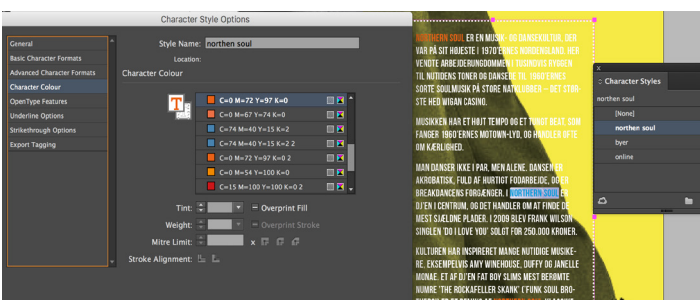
Character Style Options

General
Basic Character Formats
Advanced Character Formats
Character Colour
OpenType Features
Underline Options
Strikethrough Options
Export Tagging

Style Name: northen soul
Location:
Character Colour

C=0 M=72 Y=97 K=0
C=0 M=97 Y=74 K=0
C=74 M=40 Y=15 K=2
C=74 M=40 Y=15 K=2 2
C=0 M=72 Y=97 K=0 2
C=0 M=54 Y=100 K=0
C=15 M=100 Y=100 K=0 2

Tint:
Overprint Fill
Weight:
Overprint Stroke
Mitre Limit: x
Stroke Alignment:

NORTHERN SOUL ER EN MUSIK- OG DANSEKULTUR, DER VAR PÅ SIT HØJESTE I 1970'ERNES NORDENGLAND. HER VENDTE ARBEJDERUNGDOMMEN I TUSINDVIS RYGGEN TIL NUTIDENS TONER OG DANSEDE TIL 1960'ERNES SORTE SOULMUSIK PÅ STORE NATKLUBBER – DET STØRSTE HED WIGAN CASINO.

MUSIKKEN HAR ET HØJT TEMPO OG ET TUNGT BEAT, SOM FANGER 1960'ERNES MOTOWN-LYD, OG HANDLER OFTE OM KÆRLIGHED.

MAN DANSER IKKE I PAR, MEN ALENE. DANSEN ER AKROBATISK, FULD AF HURTIGT FODARBEJDE, OG EN BREAKDANCERS FORGÆNGER. I NORTHERN SOUL ER DJ'EN I CENTRUM, OG DET HANDLER OM AT FINDE DE MEST SJÆLDNE PLADER. I 2009 BLEV FRANK WILSON SINGLEN 'DO I LOVE YOU' SOLGT FOR 250.000 KRONER.

KULTUREN HAR INSPIRERET MANGE NUTIDIGE MUSIKERE, EKSEMPELVIS AMY WINEHOUSE, DUFFY OG JANELLE MONAE. ET AF DJ'EN FAT BOY SLIMS MEST BERØMTE NUMRE 'THE ROCKAFELLER SKANK' (FUNK SOUL BRO- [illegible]

Character Styles
northen soul
[None]
northen soul
byer
online